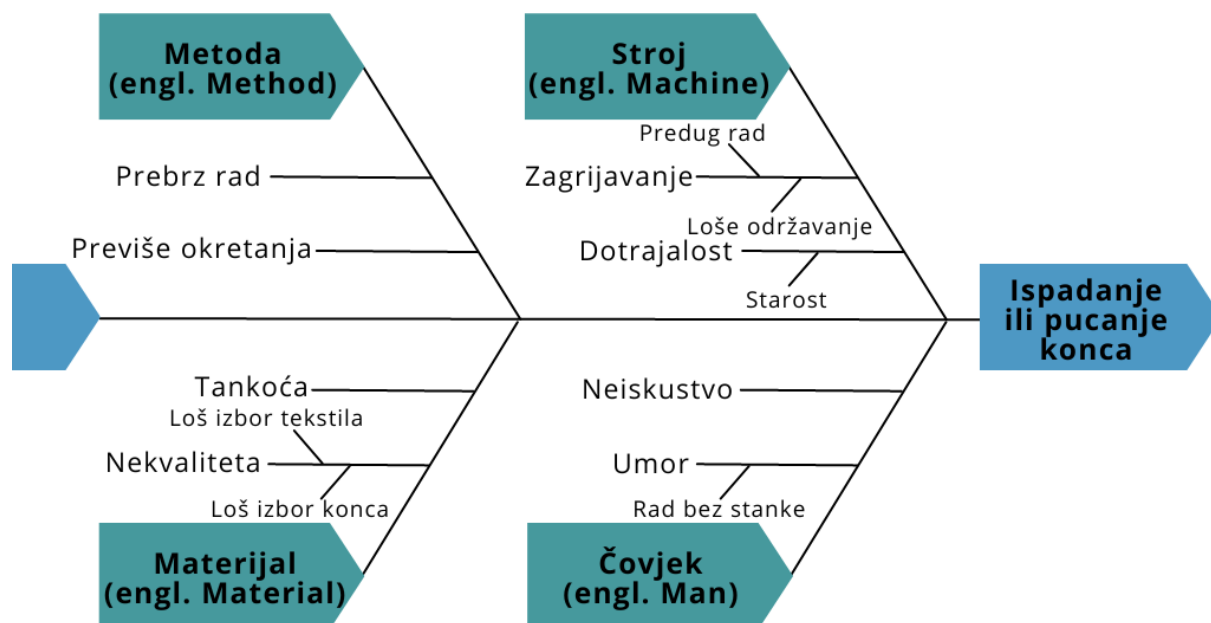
Metoda
(engl. Method)

Prebrz rad

Previše okretanja

Stroj
(engl. Machine)

Predug rad

Zagrijavanje

Loše održavanje

Dotrajalost

Starost

Ispadanje ili pucanje konca

Tankoća

Loš izbor tekstila

Nekvaliteta

Loš izbor konca

Materijal
(engl. Material)

Neiskustvo

Umor

Rad bez stanke

Čovjek
(engl. Man)